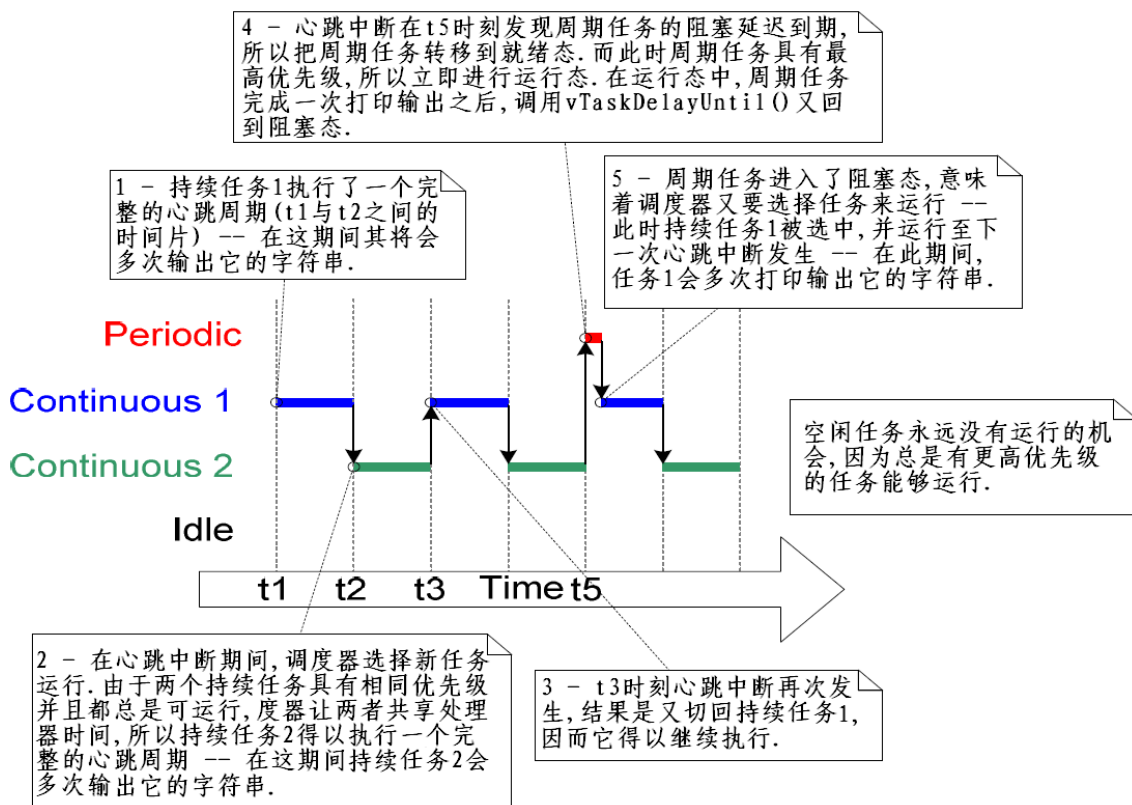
4 - 心跳中断在t5时刻发现周期任务的阻塞延迟到期，所以把周期任务转移到就绪态. 而此时周期任务具有最高优先级，所以立即进行运行态. 在运行态中，周期任务完成一次打印输出之后，调用vTaskDelayUntil()又回到阻塞态.

1 - 持续任务1执行了一个完整的心跳周期(t1与t2之间的时间片) -- 在这期间其将会多次输出它的字符串.

5 - 周期任务进入了阻塞态，意味着调度器又要选择任务来运行 -- 此时持续任务1被选中，并运行至下一次心跳中断发生 -- 在此期间，任务1会多次打印输出它的字符串.

Periodic

Continuous 1

Continuous 2

Idle

空闲任务永远没有运行的机会，因为总是有更高优先级的任务能够运行.

t1 t2 t3 Time t5

2 - 在心跳中断期间，调度器选择新任务运行. 由于两个持续任务具有相同优先级并且都总是可运行，度器让两者共享处理器时间，所以持续任务2得以执行一个完整的心跳周期 -- 在这期间持续任务2会多次输出它的字符串.

3 - t3时刻心跳中断再次发生，结果是又切回持续任务1，因而它得以继续执行.